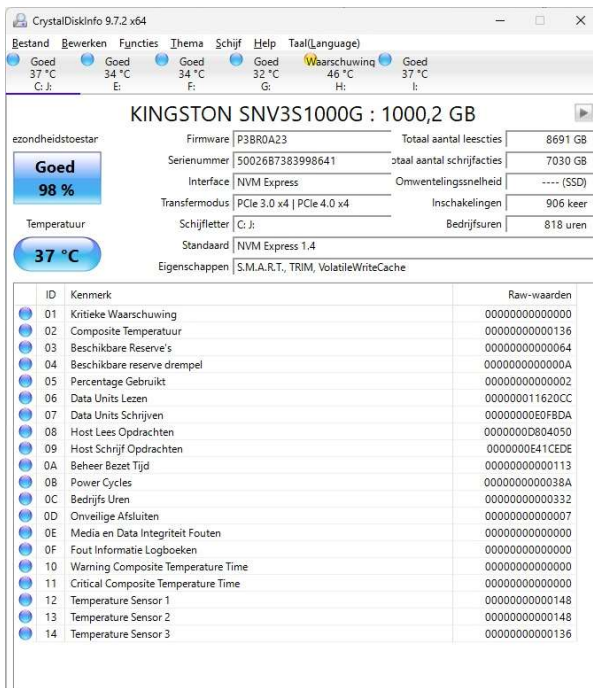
CrystalDiskInfo 9.7.2 x64

Bestand Bewerken Functies Thema Schijf Help Taal(Language)

Goed 37 °C C: J:
Goed 34 °C E:
Goed 34 °C F:
Goed 32 °C G:
Waarschuwing 46 °C H:
Goed 37 °C I:

KINGSTON SNV3S1000G : 1000,2 GB

ezondheidstoestar
Goed
98 %

Temperatuur
37 °C

| | | | |
|---|---|---|---|
| Firmware | P3BR0A23 | Totaal aantal leescties | 8691 GB |
| Serienummer | 50026B7383998641 | otaal aantal schrijfacties | 7030 GB |
| Interface | NVM Express | Omwentelingssnelheid | ---- (SSD) |
| Transfermodus | PCIe 3.0 x4 \| PCIe 4.0 x4 | Inschakelingen | 906 keer |
| Schijfletter | C: J: | Bedrijfsuren | 818 uren |
| Standaard | NVM Express 1.4 | | |
| Eigenschappen | S.M.A.R.T., TRIM, VolatileWriteCache | | |

| ID | Kenmerk | Raw-waarden |
|---|---|---|
| 01 | Kritieke Waarschuwing | 00000000000000 |
| 02 | Composite Temperatuur | 00000000000136 |
| 03 | Beschikbare Reserve's | 00000000000064 |
| 04 | Beschikbare reserve drempel | 0000000000000A |
| 05 | Percentage Gebruikt | 00000000000002 |
| 06 | Data Units Lezen | 000000011620CC |
| 07 | Data Units Schrijven | 0000000E0FBDA |
| 08 | Host Lees Opdrachten | 0000000D804050 |
| 09 | Host Schrijf Opdrachten | 0000000E41CEDE |
| 0A | Beheer Bezet Tijd | 00000000000113 |
| 0B | Power Cycles | 0000000000038A |
| 0C | Bedrijfs Uren | 00000000000332 |
| 0D | Onveilige Afsluiten | 00000000000007 |
| 0E | Media en Data Integriteit Fouten | 00000000000000 |
| 0F | Fout Informatie Logboeken | 00000000000000 |
| 10 | Warning Composite Temperature Time | 00000000000000 |
| 11 | Critical Composite Temperature Time | 00000000000000 |
| 12 | Temperature Sensor 1 | 00000000000148 |
| 13 | Temperature Sensor 2 | 00000000000148 |
| 14 | Temperature Sensor 3 | 00000000000136 |